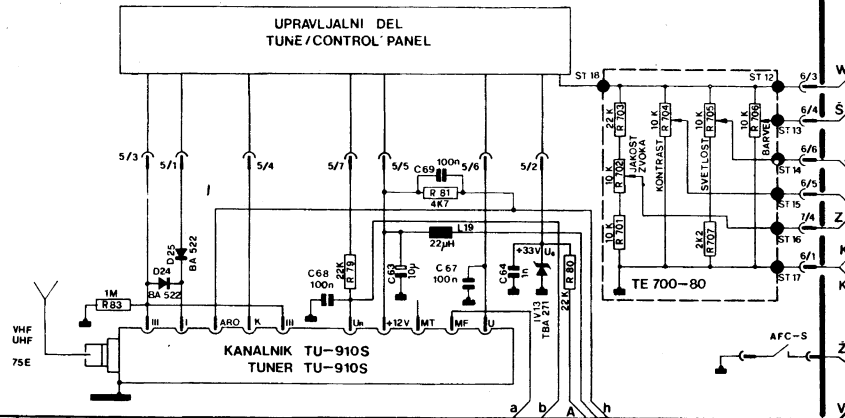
UPRAVLJALNI DEL
TUNE/CONTROL PANEL

5/3
5/1
5/4
5/7
5/5
5/6
5/2
C69 100n
R 81
4K7
D25
BA 522
D24
BA 522
1M
R83
C68
100n
22K
R 79
L19
22μH
C63
10μ
C 67
100n
+33V
U₆
C64
1n
IV13
TBA 271
22K
R 80
VHF
UHF
75E
III
I
ARO
K
IIII
Un
+12V
MT
MF
U
KANALNIK TU-910S
TUNER TU-910S
a
b
A
h
ST 18
ST 12
22 K
R 703
10 K
R 704
JAKOST ZVOKA
KONTRAST
10 K
R 705
SVETLOST
10 K
R 706
BARVE
10 K
R 702
10 K
R 701
2K2
R707
TE 700-80
ST 13
ST 14
ST 15
ST 16
ST 17
6/3
6/4
6/6
6/5
7/4
6/1
W
Š
Z
K
K
AFC-S
Ž
V